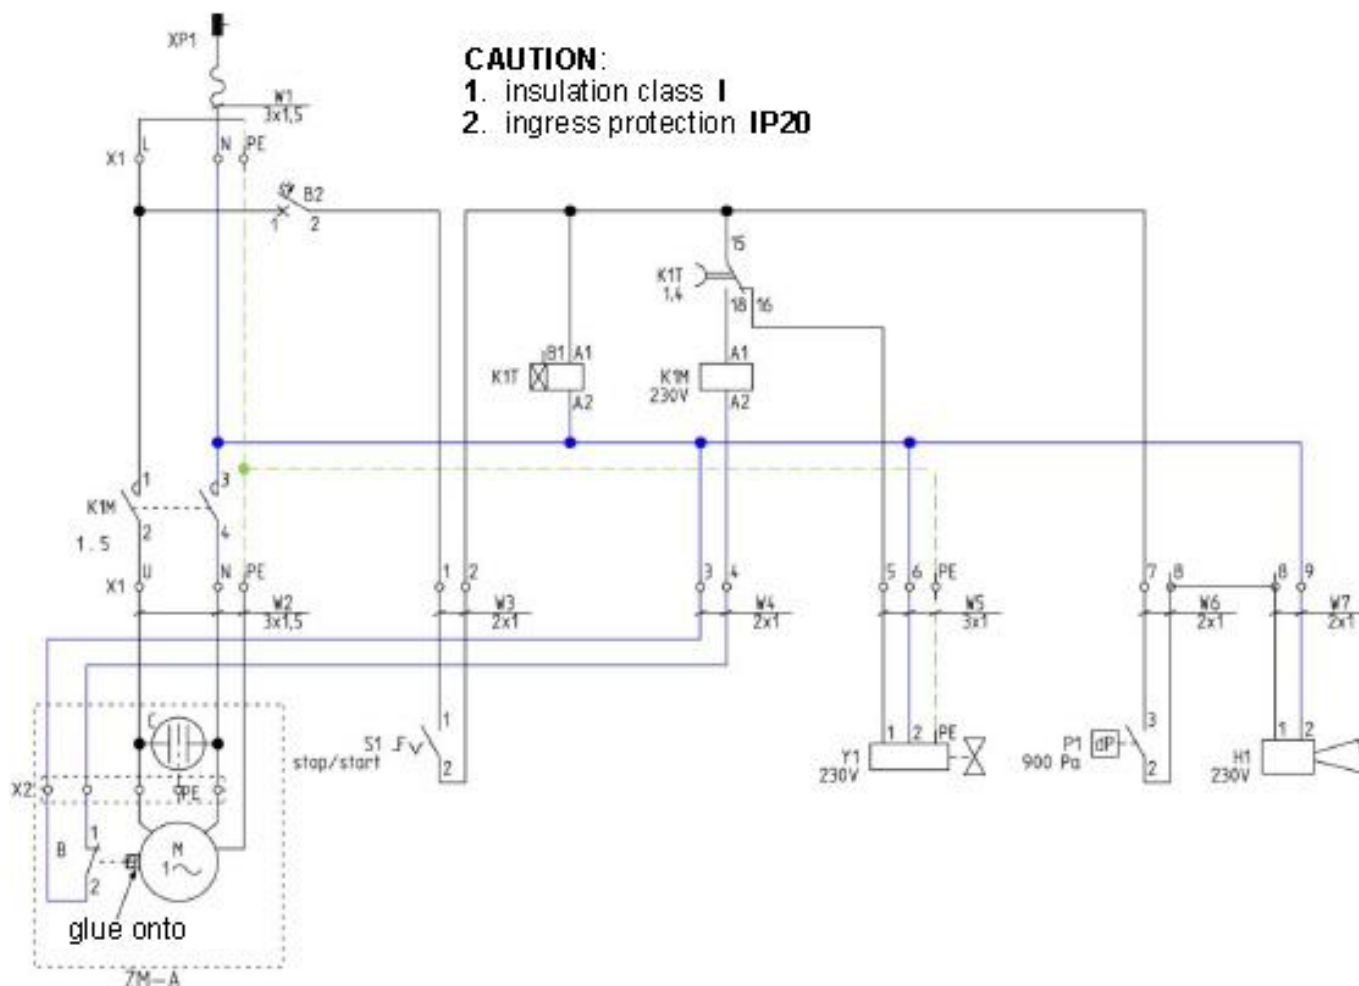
CAUTION:
1. insulation class I
2. ingress protection IP20

XP1
W1
3x1,5
X1
L
N
PE
B2
1
2
15
K1T
1,4
18
16
B1
A1
K1T
A2
A1
K1M
230V
A2
1
3
K1M
1.5
2
4
X1
U
N
PE
W2
3x1,5
1
2
W3
2x1
3
4
W4
2x1
5
6
PE
W5
3x1
7
8
W6
2x1
8
9
W7
2x1
C
X2
PE
B
1
2
M
1~
glue onto
ZM-A
S1
stop/start
1
2
1
2
PE
Y1
230V
P1
900 Pa
dP
3
2
1
2
H1
230V